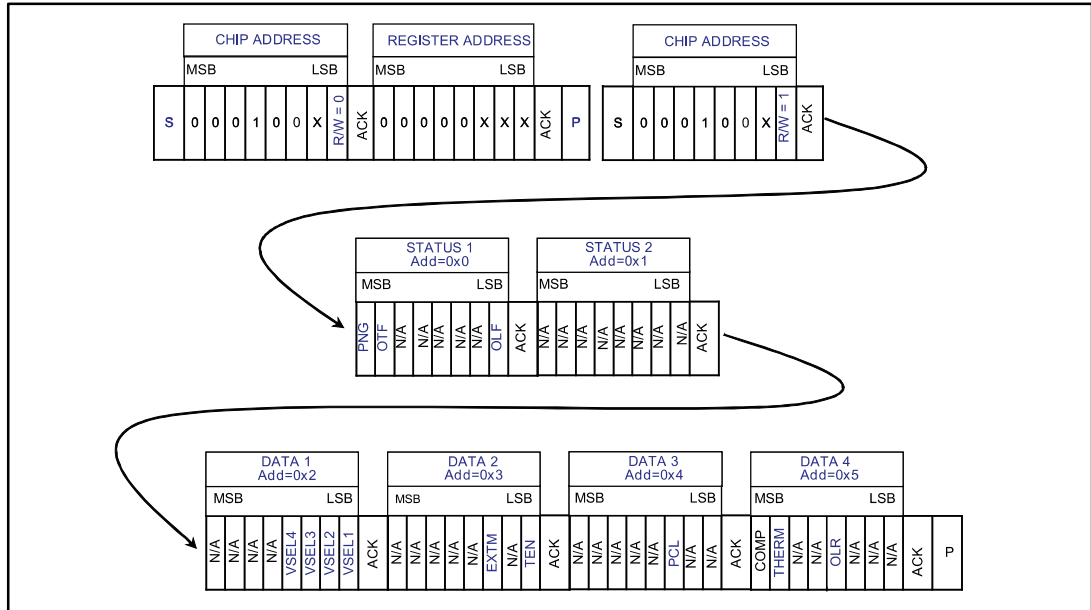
| CHIP ADDRESS | | | | | | | | | REGISTER ADDRESS | | | | | | | | | | CHIP ADDRESS | | | | | | | | |
|---|---|---|---|---|---|---|---|---|---|---|---|---|---|---|---|---|---|---|---|---|---|---|---|---|---|---|---|
| | MSB | | | | | | LSB | | | MSB | | | | | | | LSB | | | | MSB | | | | | | LSB | |
| S | 0 | 0 | 0 | 1 | 0 | 0 | X | R/W = 0 | ACK | 0 | 0 | 0 | 0 | 0 | X | X | X | ACK | P | S | 0 | 0 | 0 | 1 | 0 | 0 | X | R/W = 1 | ACK |

| STATUS 1 Add=0x0 | | | | | | | | | STATUS 2 Add=0x1 | | | | | | | | |
|---|---|---|---|---|---|---|---|---|---|---|---|---|---|---|---|---|---|
| MSB | | | | | | | LSB | | MSB | | | | | | | LSB | |
| PNG | OTF | N/A | N/A | N/A | N/A | N/A | OLF | ACK | N/A | N/A | N/A | N/A | N/A | N/A | N/A | N/A | ACK |

| DATA 1 Add=0x2 | | | | | | | | | DATA 2 Add=0x3 | | | | | | | | | DATA 3 Add=0x4 | | | | | | | | | DATA 4 Add=0x5 | | | | | | | | | |
|---|---|---|---|---|---|---|---|---|---|---|---|---|---|---|---|---|---|---|---|---|---|---|---|---|---|---|---|---|---|---|---|---|---|---|---|---|
| MSB | | | | | | | LSB | | MSB | | | | | | | LSB | | MSB | | | | | | | LSB | | MSB | | | | | | | LSB | | |
| N/A | N/A | N/A | N/A | VSEL4 | VSEL3 | VSEL2 | VSEL1 | ACK | N/A | N/A | N/A | N/A | N/A | EXTM | N/A | TEN | ACK | N/A | N/A | N/A | N/A | N/A | PCL | N/A | N/A | ACK | COMP | THERM | N/A | N/A | OLR | N/A | N/A | N/A | ACK | P |